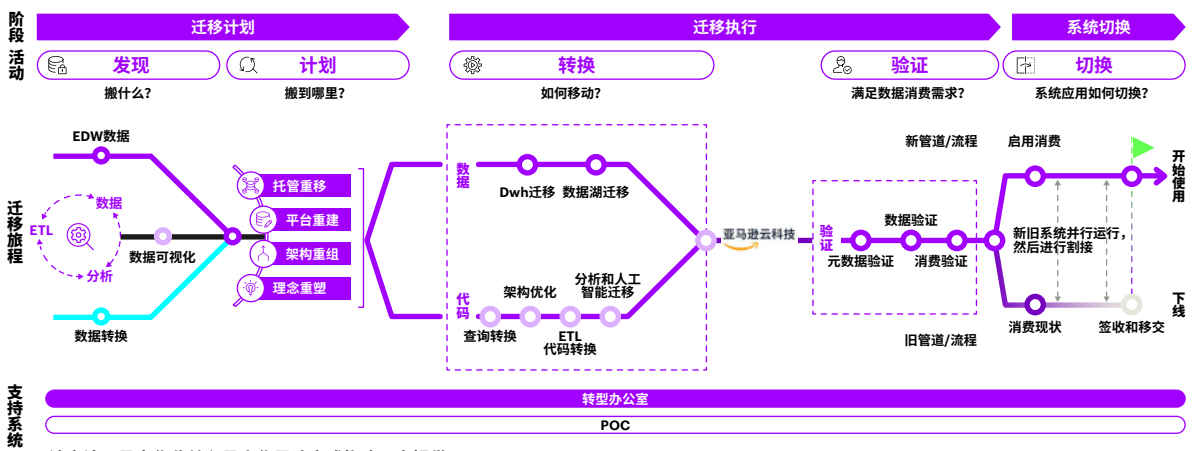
阶段

迁移计划

迁移执行

系统切换

活动

发现
搬什么？

计划
搬到哪里？

转换
如何移动？

验证
满足数据消费需求？

切换
系统应用如何切换？

迁移旅程

EDW数据

数据

ETL

分析

数据可视化

数据转换

托管重移

平台重建

架构重组

理念重塑

数据

Dwh迁移

数据湖迁移

代码

架构优化

分析和人工智能迁移

查询转换

ETL代码转换

亚马逊云科技

验证

数据验证

元数据验证

消费验证

新管道/流程

启用消费

新旧系统并行运行，然后进行割接

开始使用

下线

消费现状

签收和移交

旧管道/流程

支持系统

转型办公室

POC

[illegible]